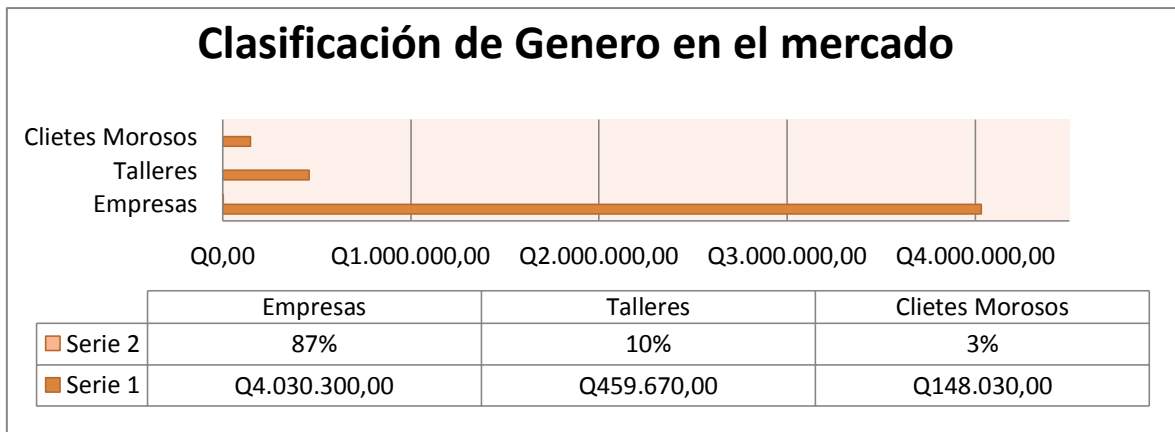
Clasificación de Genero en el mercado

Clietes Morosos
Talleres
Empresas

Q0,00 Q1.000.000,00 Q2.000.000,00 Q3.000.000,00 Q4.000.000,00

| | Empresas | Talleres | Clietes Morosos |
|---|---|---|---|
| Serie 2 | 87% | 10% | 3% |
| Serie 1 | Q4.030.300,00 | Q459.670,00 | Q148.030,00 |